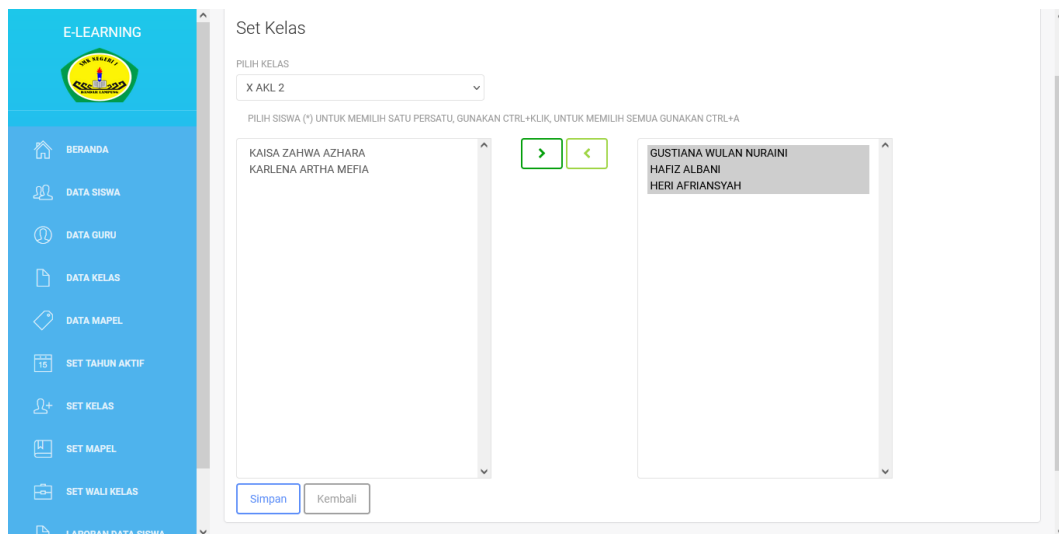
E-LEARNING

SMK NEGERI 1
BANDAR LAMPUNG

BERANDA
DATA SISWA
DATA GURU
DATA KELAS
DATA MAPEL
16
SET TAHUN AKTIF
SET KELAS
SET MAPEL
SET WALI KELAS
LAPORAN DATA SISWA

Set Kelas

PILIH KELAS
X AKL 2

PILIH SISWA (*) UNTUK MEMILIH SATU PERSATU, GUNAKAN CTRL+KLIK, UNTUK MEMILIH SEMUA GUNAKAN CTRL+A

KAISA ZAHWA AZHARA
KARLENA ARTHA MEFIA

>
<

GUSTIANA WULAN NURAINI
HAFIZ ALBANI
HERI AFRIANSYAH

Simpan
Kembali